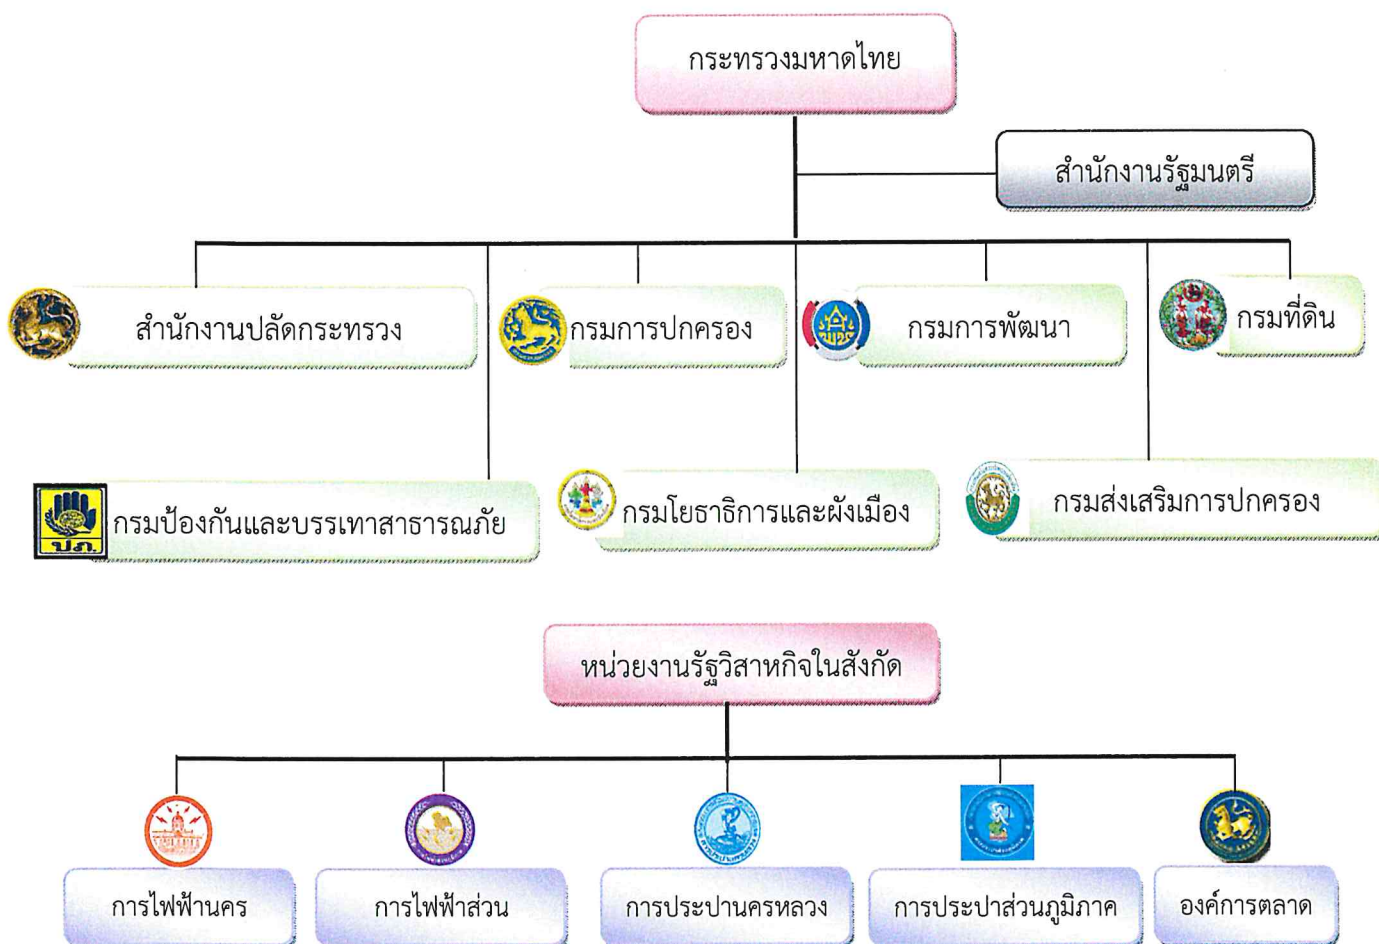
กระทรวงมหาดไทย

สำนักงานรัฐมนตรี

สำนักงานปลัดกระทรวง

กรมการปกครอง

กรมการพัฒนา

กรมที่ดิน

ปภ.

กรมป้องกันและบรรเทาสาธารณภัย

กรมโยธาธิการและผังเมือง

กรมส่งเสริมการปกครอง

หน่วยงานรัฐวิสาหกิจในสังกัด

การไฟฟ้านคร

การไฟฟ้าส่วน

การประปานครหลวง

การประปาส่วนภูมิภาค

องค์การตลาด